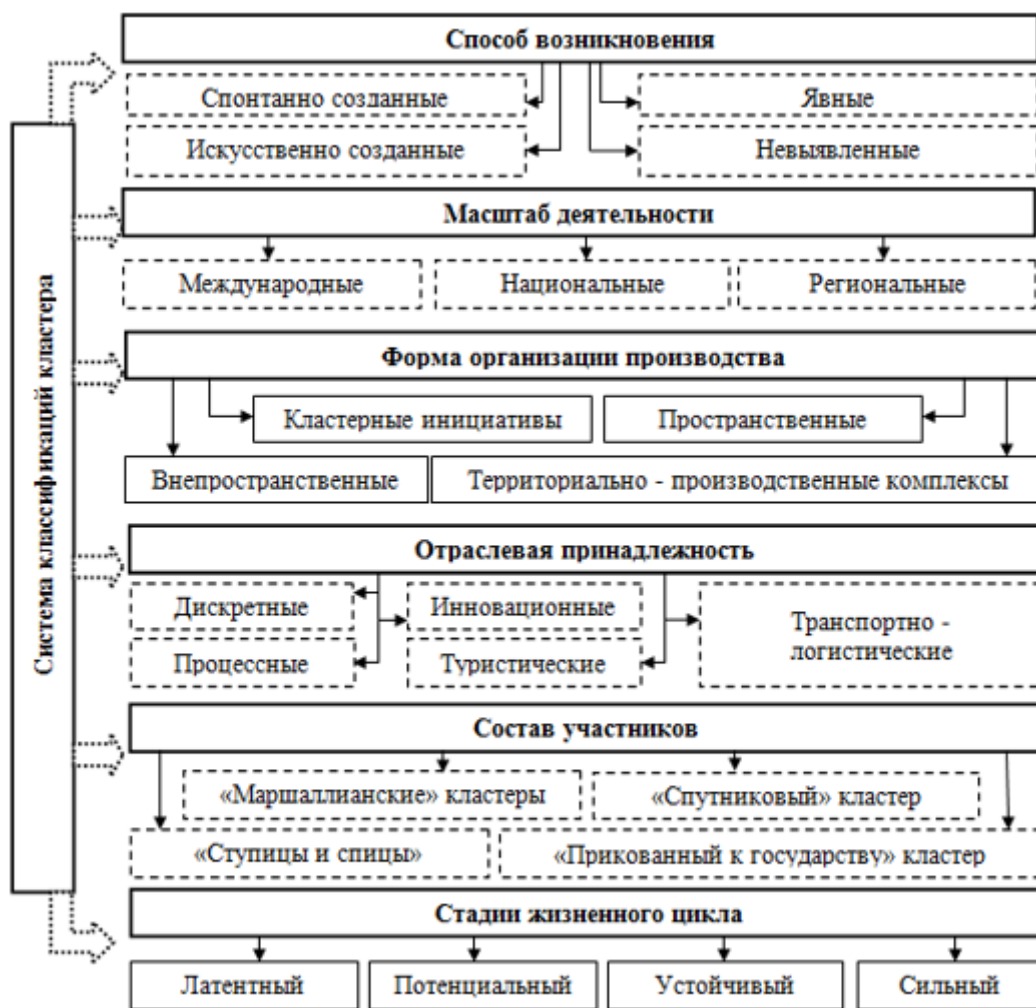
Система классификаций кластера

Способ возникновения

Спонтанно созданные

Искусственно созданные

Явные

Невыявленные

Масштаб деятельности

Международные

Национальные

Региональные

Форма организации производства

Кластерные инициативы

Пространственные

Внепространственные

Территориально - производственные комплексы

Отраслевая принадлежность

Дискретные

Процессные

Инновационные

Туристические

Транспортно - логистические

Состав участников

«Маршаллианские» кластеры

«Спутниковый» кластер

«Ступицы и спицы»

«Прикованный к государству» кластер

Стадии жизненного цикла

Латентный

Потенциальный

Устойчивый

Сильный